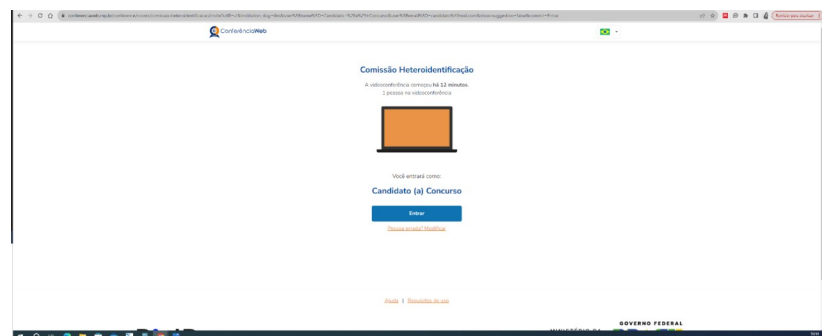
ConferênciaWeb

Comissão Heteroidentificação

A videoconferência começou há 12 minutos.
1 pessoa na videoconferência

Você entrará como:

Candidato (a) Concurso

Entrar

Pessoa errada? Modificar

Ajuda | Requisitos de uso

GOVERNO FEDERAL

MINISTÉRIO DA